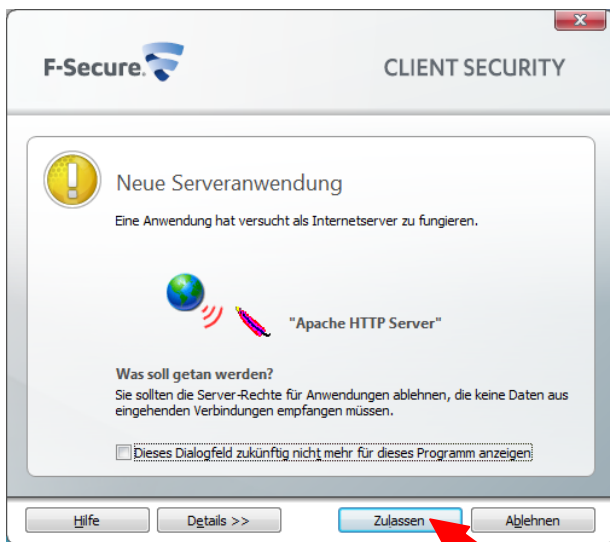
F-Secure

CLIENT SECURITY

Neue Serveranwendung

Eine Anwendung hat versucht als Internetserver zu fungieren.

"Apache HTTP Server"

Was soll getan werden?

Sie sollten die Server-Rechte für Anwendungen ablehnen, die keine Daten aus eingehenden Verbindungen empfangen müssen.

Dieses Dialogfeld zukünftig nicht mehr für dieses Programm anzeigen

Hilfe

Details >>

Zulassen

Ablehnen